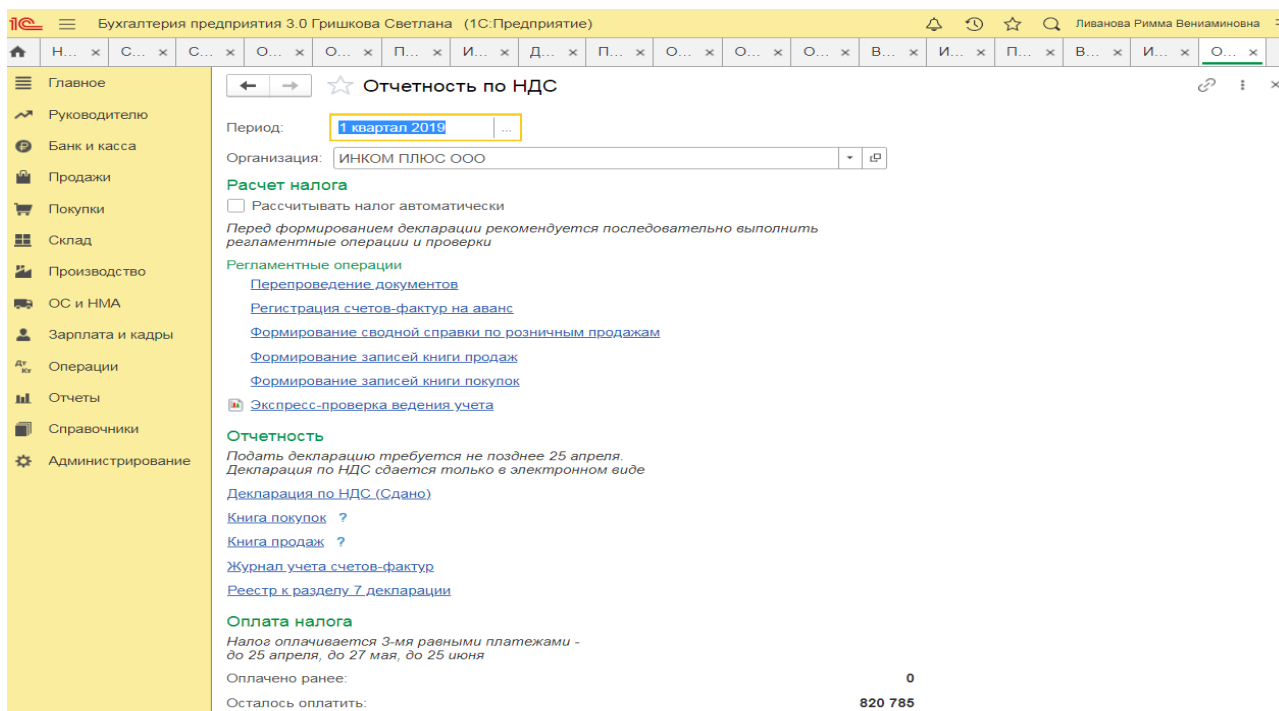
1С Бухгалтерия предприятия 3.0 Гришкова Светлана (1С:Предприятие) Ливанова Римма Вениаминовна

Н... × С... × С... × О... × О... × П... × И... × Д... × П... × О... × О... × О... × В... × И... × П... × В... × И... × О... ×

Главное
Руководителю
Банк и касса
Продажи
Покупки
Склад
Производство
ОС и НМА
Зарплата и кадры
Операции
Отчеты
Справочники
Администрирование

Отчетность по НДС

Период: 1 квартал 2019 ...

Организация: ИНКОМ ПЛЮС ООО

Расчет налога

Рассчитывать налог автоматически

Перед формированием декларации рекомендуется последовательно выполнить регламентные операции и проверки

Регламентные операции

Перепроведение документов

Регистрация счетов-фактур на аванс

Формирование сводной справки по розничным продажам

Формирование записей книги продаж

Формирование записей книги покупок

Экспресс-проверка ведения учета

Отчетность

Подать декларацию требуется не позднее 25 апреля. Декларация по НДС сдается только в электронном виде

Декларация по НДС (Сдано)

Книга покупок ?

Книга продаж ?

Журнал учета счетов-фактур

Реестр к разделу 7 декларации

Оплата налога

Налог оплачивается 3-мя равными платежами - до 25 апреля, до 27 мая, до 25 июня

Оплачено ранее: 0

Осталось оплатить: 820 785